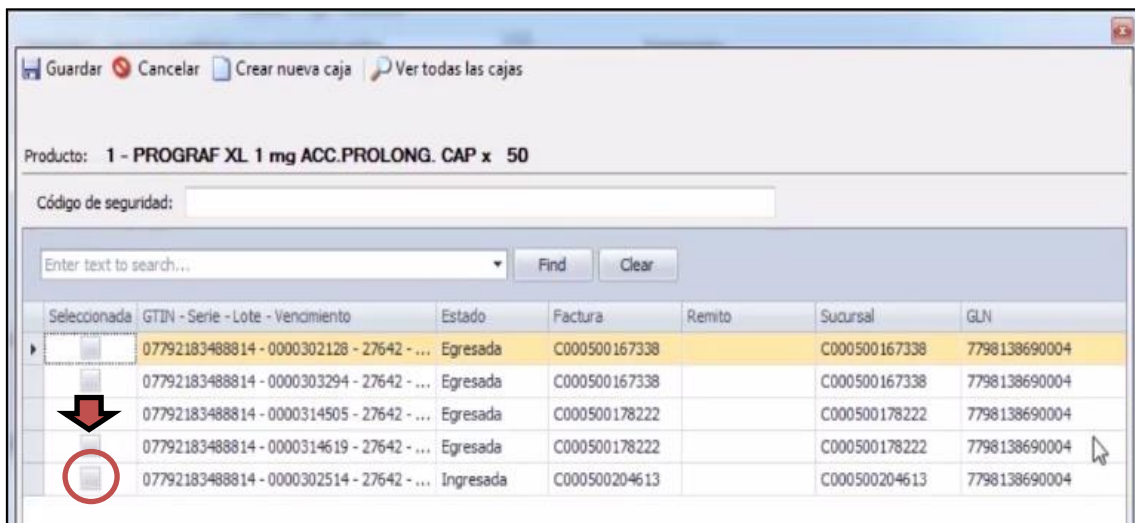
Guardar Cancelar Crear nueva caja Ver todas las cajas

Producto: 1 - PROGRAF XL 1 mg ACC.PROLONG. CAP x 50

Código de seguridad:

Enter text to search... Find Clear

| Seleccionada | GTIN - Serie - Lote - Vencimiento | Estado | Factura | Remito | Sucursal | GLN |
|---|---|---|---|---|---|---|
| | 07792183488814 - 0000302128 - 27642 - ... | Egresada | C000500167338 | | C000500167338 | 7798138690004 |
| | 07792183488814 - 0000303294 - 27642 - ... | Egresada | C000500167338 | | C000500167338 | 7798138690004 |
| | 07792183488814 - 0000314505 - 27642 - ... | Egresada | C000500178222 | | C000500178222 | 7798138690004 |
| | 07792183488814 - 0000314619 - 27642 - ... | Egresada | C000500178222 | | C000500178222 | 7798138690004 |
| | 07792183488814 - 0000302514 - 27642 - ... | Ingresada | C000500204613 | | C000500204613 | 7798138690004 |